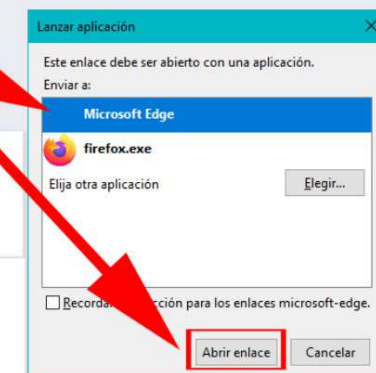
Lanzar aplicación

Este enlace debe ser abierto con una aplicación.

Enviar a:

Microsoft Edge

firefox.exe

Elija otra aplicación

Elegir...

Recordar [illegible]cción para los enlaces microsoft-edge.

Abrir enlace

Cancelar